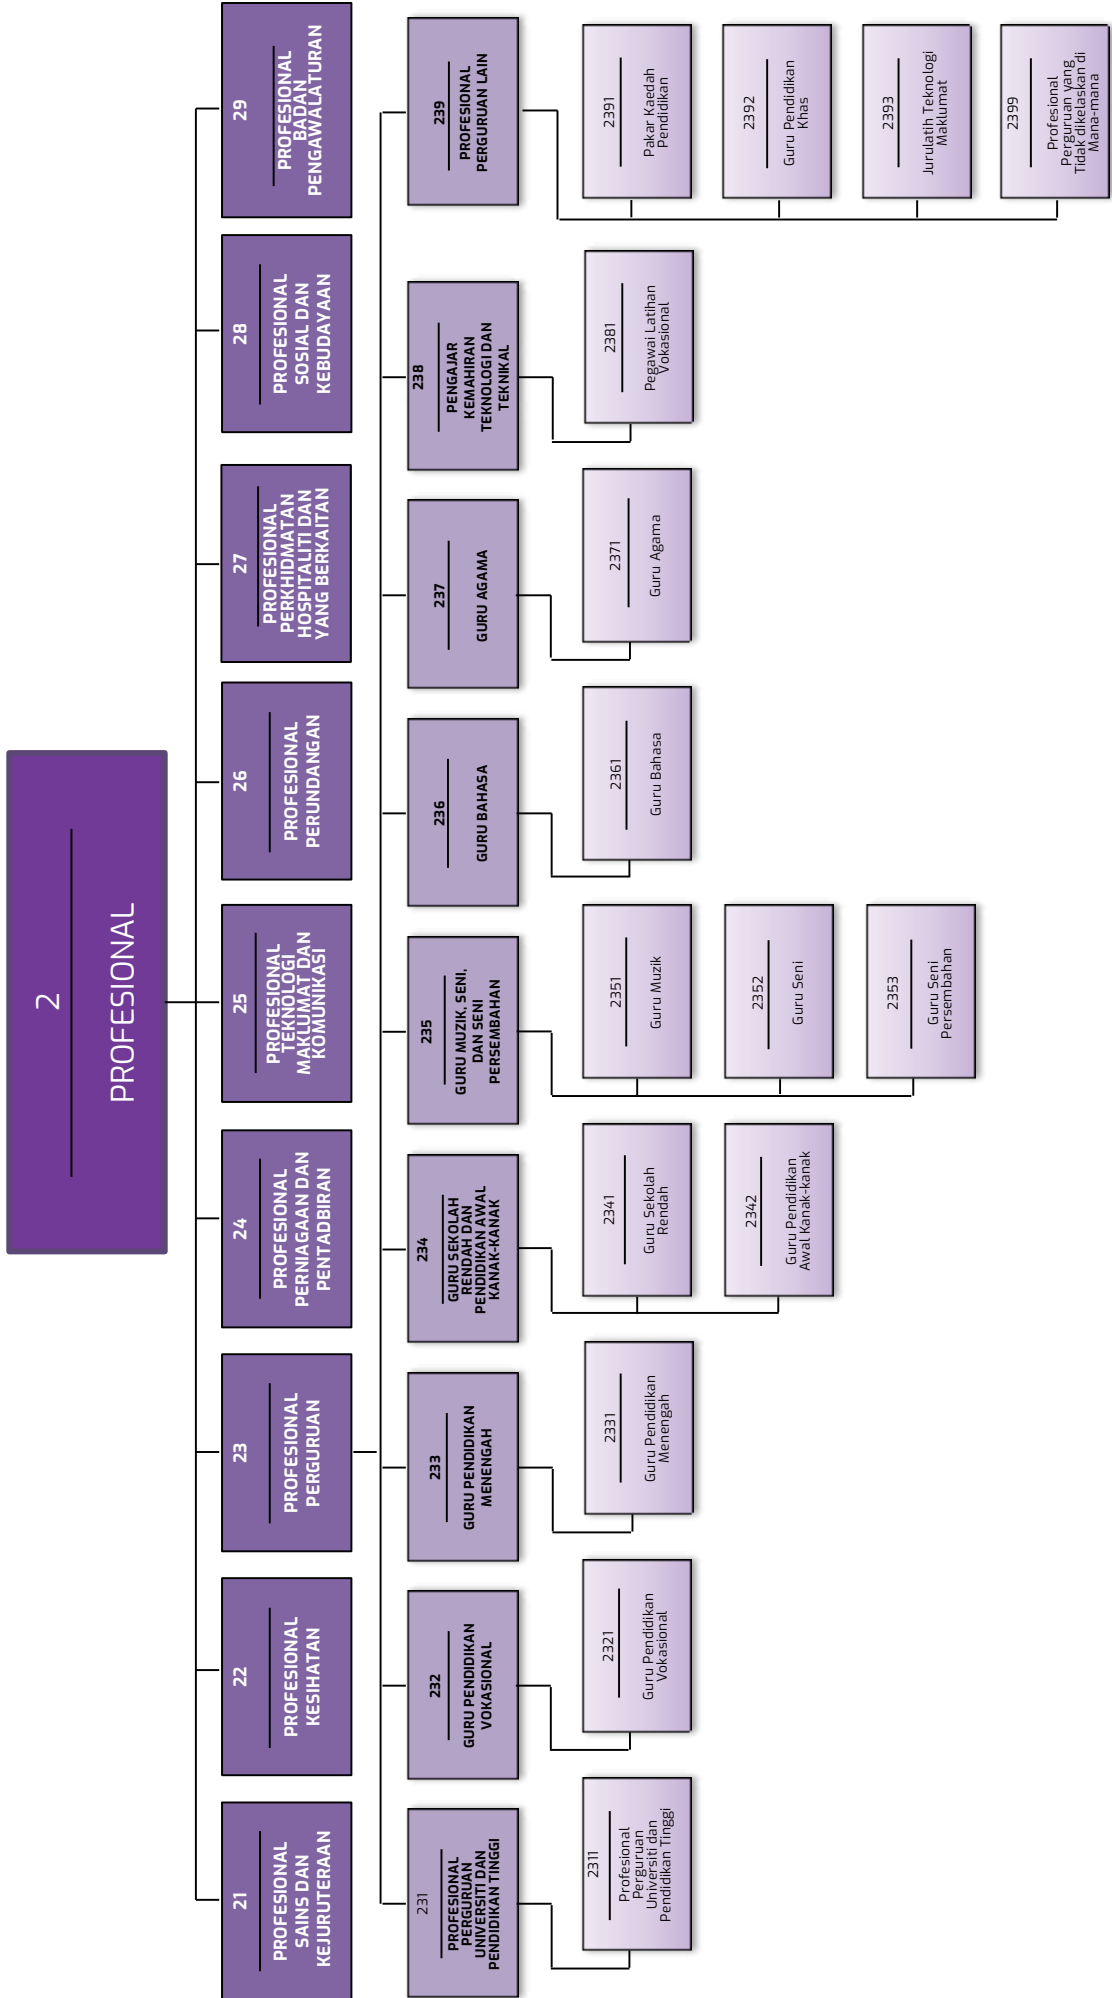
2
PROFESIONAL

21
PROFESIONAL SAINS DAN KEJURUTERAAN

22
PROFESIONAL KESIHATAN

23
PROFESIONAL PERGURUAN

24
PROFESIONAL PERNIAGAAN DAN PENTADBIRAN

25
PROFESIONAL TEKNOLOGI MAKLUMAT DAN KOMUNIKASI

26
PROFESIONAL PERUNDANGAN

27
PROFESIONAL PERKHIDMATAN HOSPITALITI DAN YANG BERKAITAN

28
PROFESIONAL SOSIAL DAN KEBUDAYAAN

29
PROFESIONAL BADAN PENGAWALATURAN

231
PROFESIONAL PERGURUAN UNIVERSITI DAN PENDIDIKAN TINGGI

2311
Profesional Perguruan Universiti dan Pendidikan Tinggi

232
GURU PENDIDIKAN VOKASIONAL

2321
Guru Pendidikan Vokasional

233
GURU PENDIDIKAN MENENGAH

2331
Guru Pendidikan Menengah

234
GURU SEKOLAH RENDAH DAN PENDIDIKAN AWAL KANAK-KANAK

2341
Guru Sekolah Rendah

2342
Guru Pendidikan Awal Kanak-kanak

235
GURU MUZIK, SENI, DAN SENI PERSEMBAHAN

2351
Guru Muzik

2352
Guru Seni

2353
Guru Seni Persembahan

236
GURU BAHASA

2361
Guru Bahasa

237
GURU AGAMA

2371
Guru Agama

238
PENGAJAR KEMAHIRAN TEKNOLOGI DAN TEKNIKAL

2381
Pegawai Latihan Vokasional

239
PROFESIONAL PERGURUAN LAIN

2391
Pakar Kaedah Pendidikan

2392
Guru Pendidikan Khas

2393
Jurulatih Teknologi Maklumat

2399
Profesional Perguruan yang Tidak dikelaskan di Mana-mana